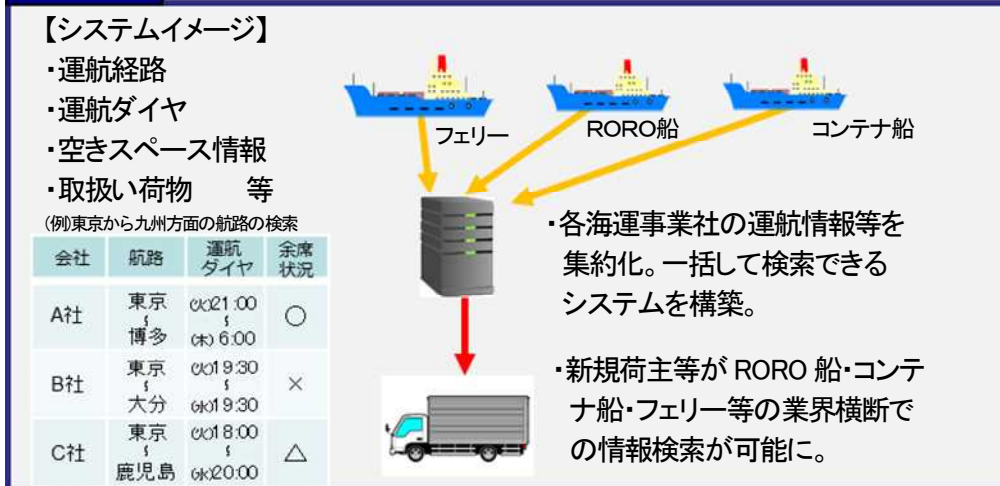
【システムイメージ】
・運航経路
・運航ダイヤ
・空きスペース情報
・取扱い荷物　等

(例)東京から九州方面の航路の検索

| 会社 | 航路 | 運航ダイヤ | 余席状況 |
|---|---|---|---|
| A社 | 東京 ～ 博多 | (水)21:00 ～ (木) 6:00 | ○ |
| B社 | 東京 ～ 大分 | (水)19:30 ～ (水)19:30 | × |
| C社 | 東京 ～ 鹿児島 | (水)18:00 ～ (水)20:00 | △ |

フェリー
RORO船
コンテナ船

・各海運事業社の運航情報等を集約化。一括して検索できるシステムを構築。

・新規荷主等が RORO 船・コンテナ船・フェリー等の業界横断での情報検索が可能に。